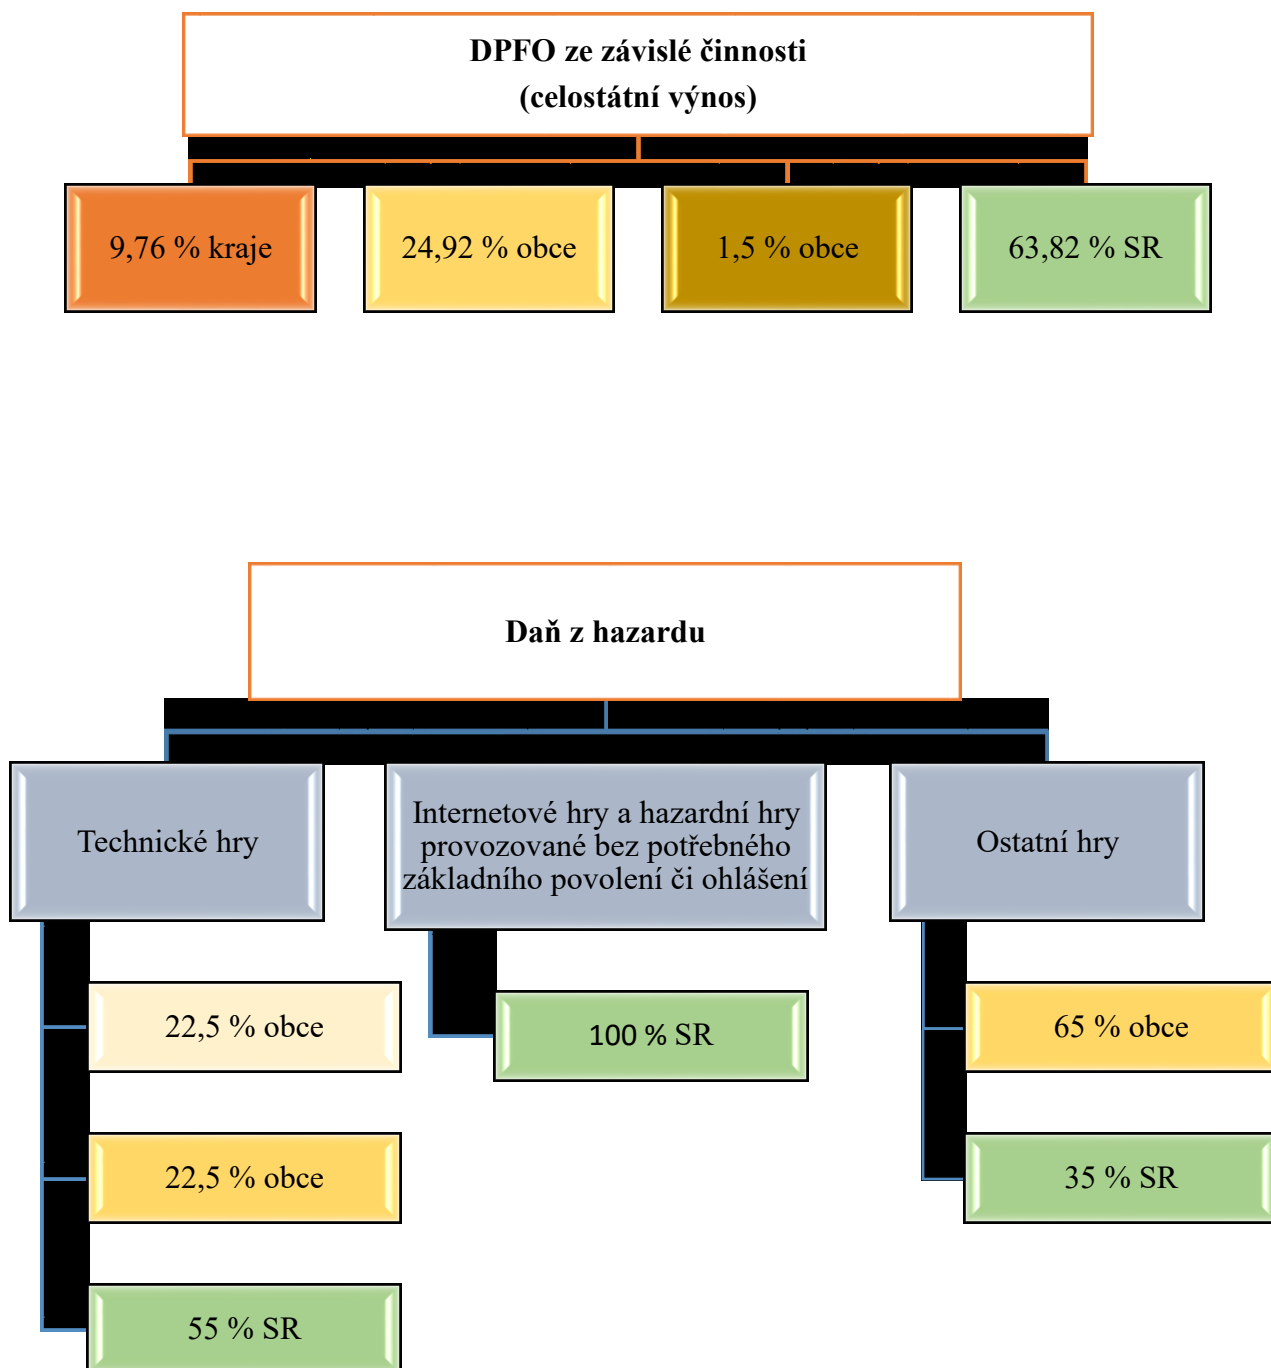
DPFO ze závislé činnosti
(celostátní výnos)

9,76 % kraje

24,92 % obce

1,5 % obce

63,82 % SR

Daň z hazardu

Technické hry

Internetové hry a hazardní hry provozované bez potřebného základního povolení či ohlášení

Ostatní hry

22,5 % obce

22,5 % obce

55 % SR

100 % SR

65 % obce

35 % SR